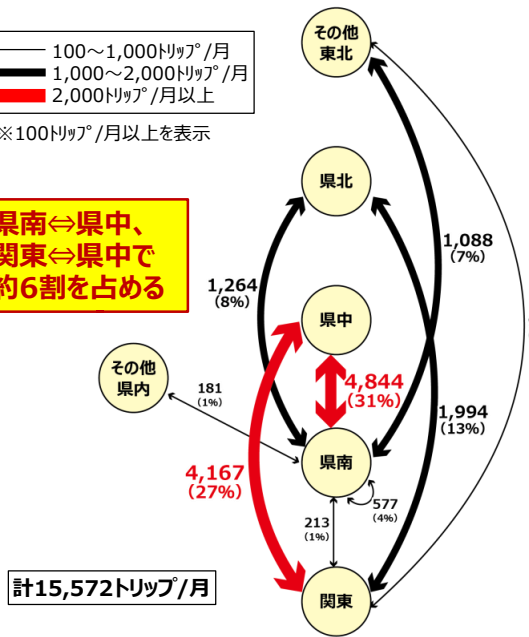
100～1,000ﾄﾘｯﾌﾟ/月
1,000～2,000ﾄﾘｯﾌﾟ/月
2,000ﾄﾘｯﾌﾟ/月以上

※100ﾄﾘｯﾌﾟ/月以上を表示

県南⇔県中、
関東⇔県中で
約6割を占める

その他
東北

県北

県中

その他
県内

県南

関東

1,088
(7%)

1,264
(8%)

4,844
(31%)

181
(1%)

1,994
(13%)

4,167
(27%)

577
(4%)

213
(1%)

計15,572ﾄﾘｯﾌﾟ/月